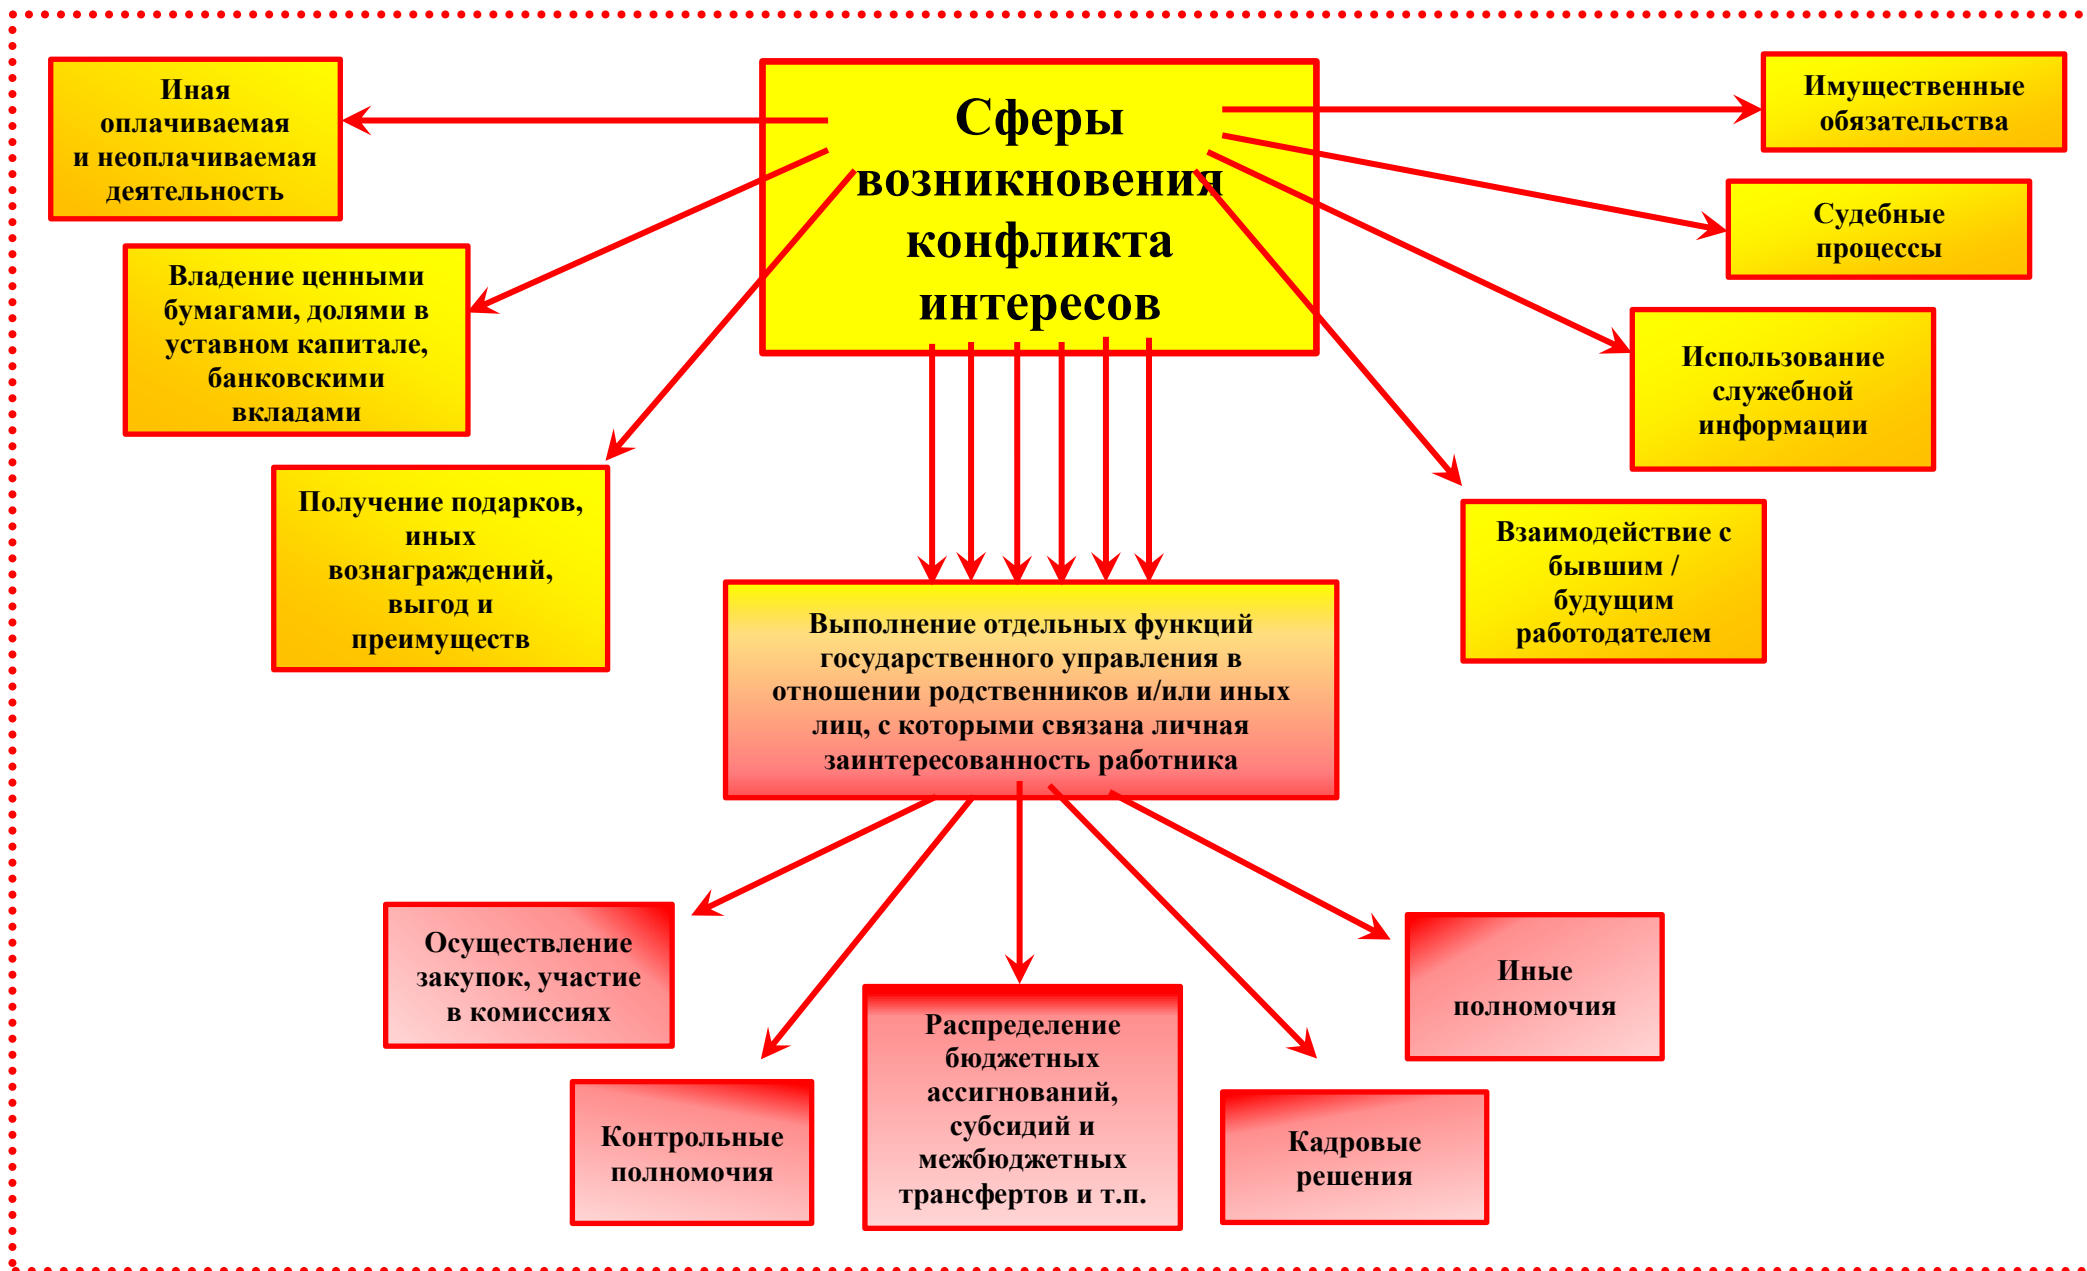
Сферы возникновения конфликта интересов

Иная оплачиваемая и неоплачиваемая деятельность

Владение ценными бумагами, долями в уставном капитале, банковскими вкладами

Получение подарков, иных вознаграждений, выгод и преимуществ

Имущественные обязательства

Судебные процессы

Использование служебной информации

Взаимодействие с бывшим / будущим работодателем

Выполнение отдельных функций государственного управления в отношении родственников и/или иных лиц, с которыми связана личная заинтересованность работника

Осуществление закупок, участие в комиссиях

Контрольные полномочия

Распределение бюджетных ассигнований, субсидий и межбюджетных трансфертов и т.п.

Кадровые решения

Иные полномочия